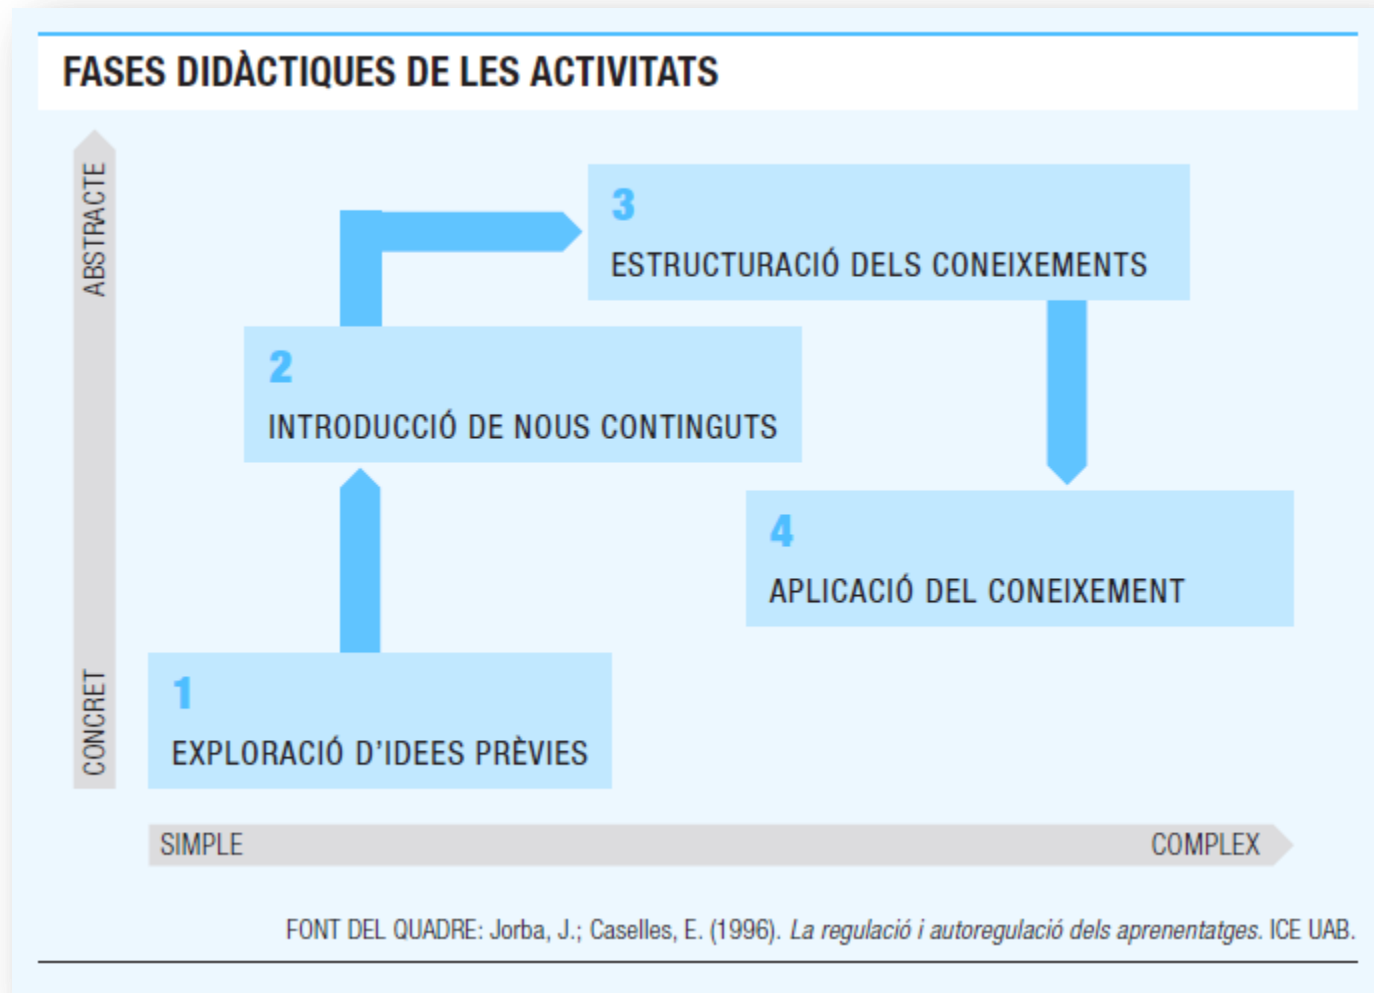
FASES DIDÀCTIQUES DE LES ACTIVITATS

ABSTRACTE

CONCRET

3
ESTRUCTURACIÓ DELS CONEIXEMENTS

2
INTRODUCCIÓ DE NOUS CONTINGUTS

4
APLICACIÓ DEL CONEIXEMENT

1
EXPLORACIÓ D'IDEES PRÈVIES

SIMPLE

COMPLEX

FONT DEL QUADRE: Jorba, J.; Caselles, E. (1996). *La regulació i autoregulació dels aprenentatges*. ICE UAB.